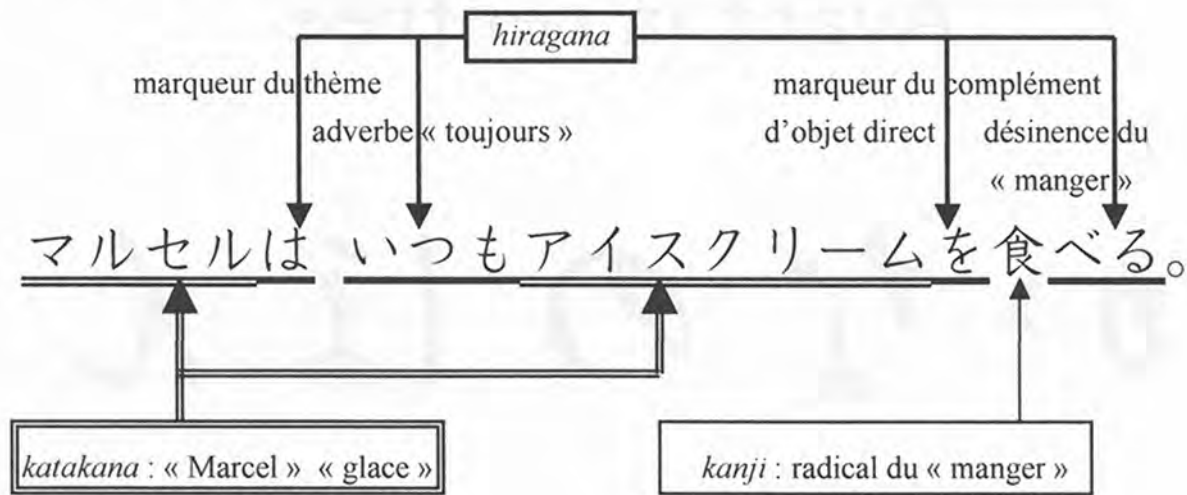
hiragana

marqueur du thème

adverbe « toujours »

marqueur du complément d'objet direct

désinence du « manger »

マルセルは いつもアイスクリームを食べる。

katakana : « Marcel » « glace »

kanji : radical du « manger »